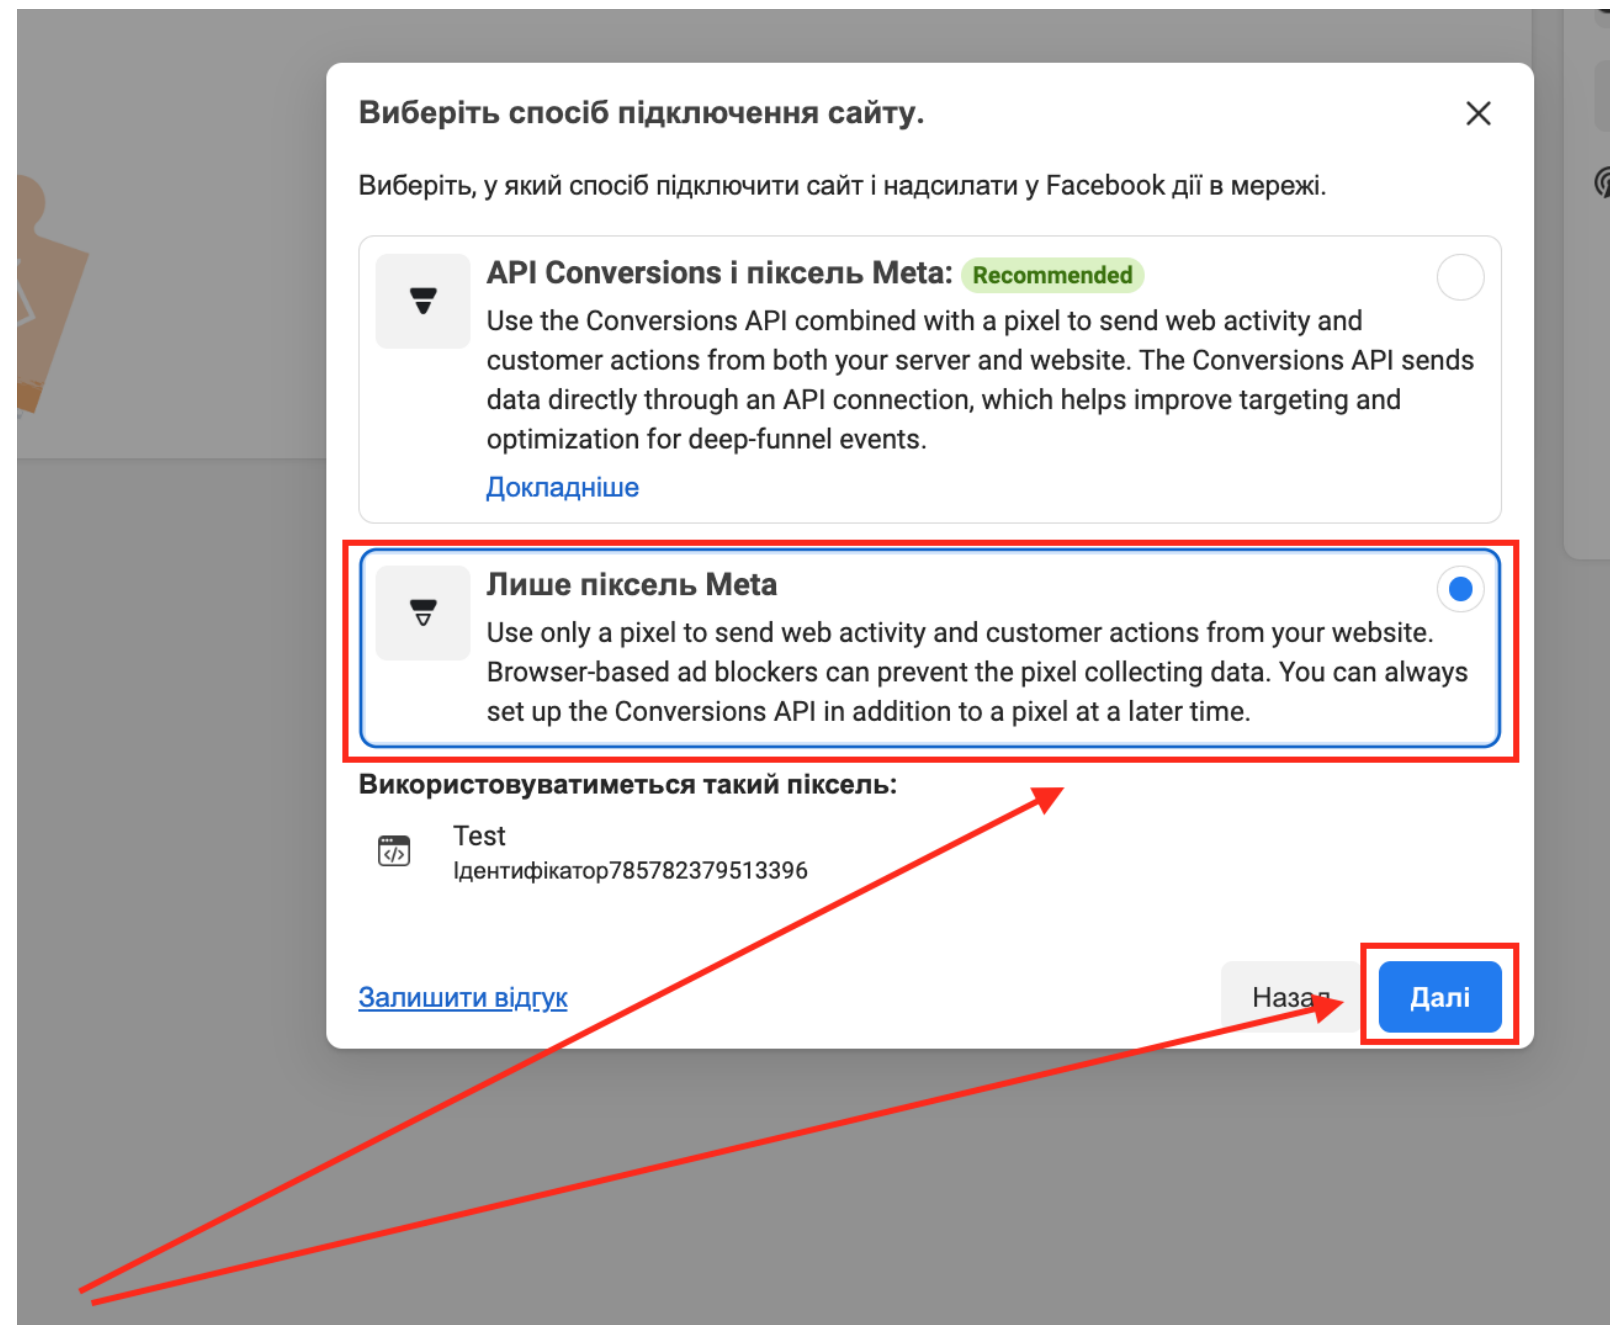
Виберіть спосіб підключення сайту.

Виберіть, у який спосіб підключити сайт і надсилати у Facebook дії в мережі.

API Conversions і піксель Meta: Recommended

Use the Conversions API combined with a pixel to send web activity and customer actions from both your server and website. The Conversions API sends data directly through an API connection, which helps improve targeting and optimization for deep-funnel events.

Докладніше

Лише піксель Meta

Use only a pixel to send web activity and customer actions from your website. Browser-based ad blockers can prevent the pixel collecting data. You can always set up the Conversions API in addition to a pixel at a later time.

Використовуватиметься такий піксель:

Test
Ідентифікатор785782379513396

Залишити відгук

Наза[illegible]

Далі